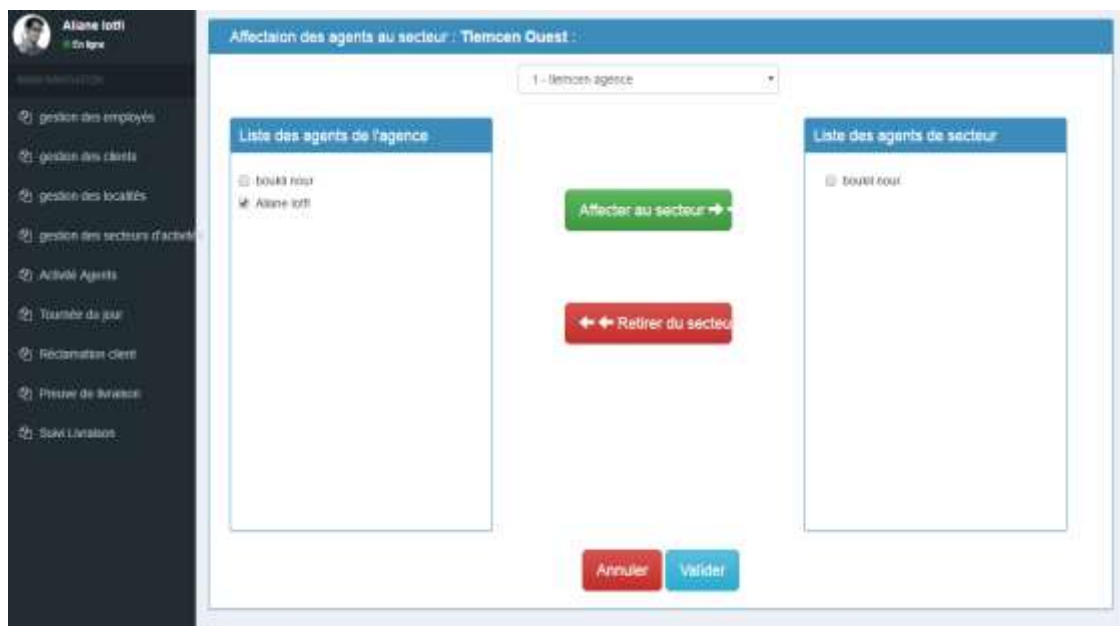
Aliane lotfi
En ligne

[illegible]

gestion des employés

gestion des clients

gestion des localités

gestion des secteurs d'activité

Activité Agents

Tournée du jour

Réclamation client

Preuve de livraison

Suivi Livraison

Affectaion des agents au secteur : Tlemcen Ouest :

1 - tlemcen agence

Liste des agents de l'agence

boukli nour

Aliane lotfi

Affecter au secteur

Retirer du secteu

Liste des agents de secteur

boukli nour

Annuler

Valider